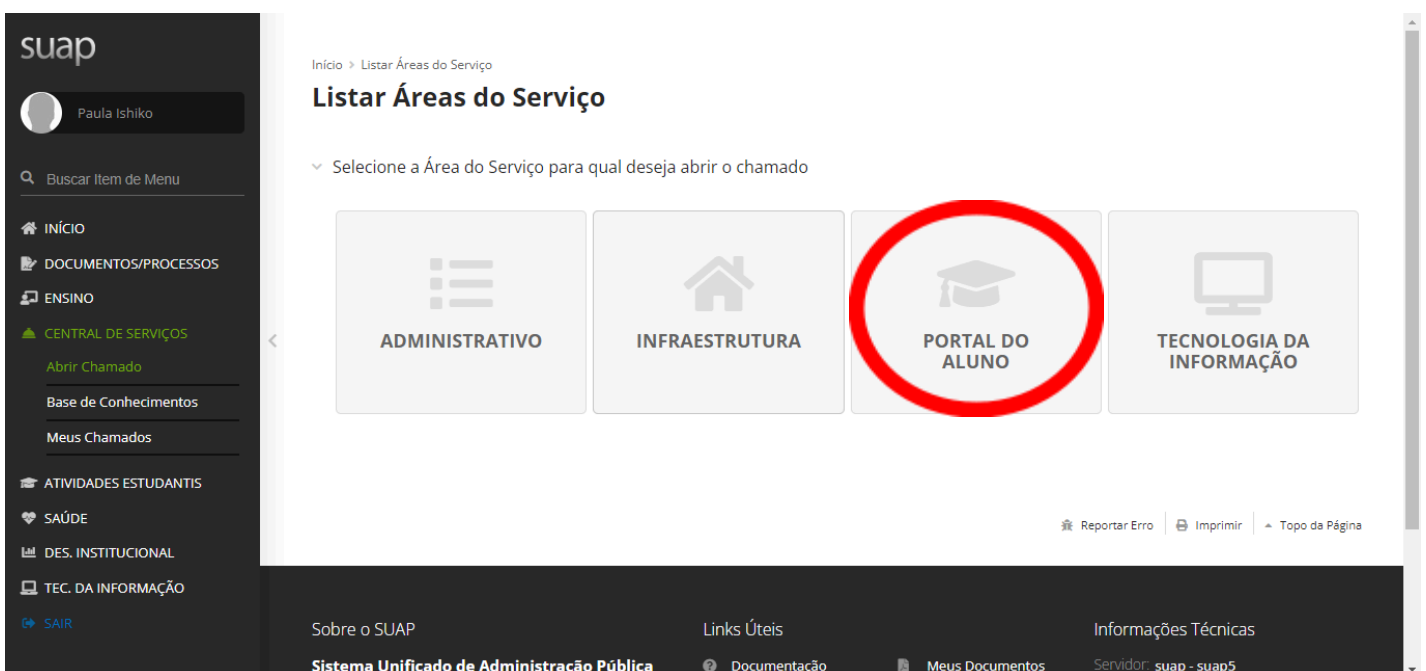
suap

Paula Ishiko

Buscar Item de Menu

INÍCIO
DOCUMENTOS/PROCESSOS
ENSINO
CENTRAL DE SERVIÇOS
Abrir Chamado
Base de Conhecimentos
Meus Chamados
ATIVIDADES ESTUDANTIS
SAÚDE
DES. INSTITUCIONAL
TEC. DA INFORMAÇÃO
SAIR

Início > Listar Áreas do Serviço

Listar Áreas do Serviço

Selecione a Área do Serviço para qual deseja abrir o chamado

ADMINISTRATIVO

INFRAESTRUTURA

PORTAL DO ALUNO

TECNOLOGIA DA INFORMAÇÃO

Reportar Erro | Imprimir | Topo da Página

Sobre o SUAP

Sistema Unificado de Administração Pública

Links Úteis

Documentação

Meus Documentos

Informações Técnicas

Servidor: suap - suap5